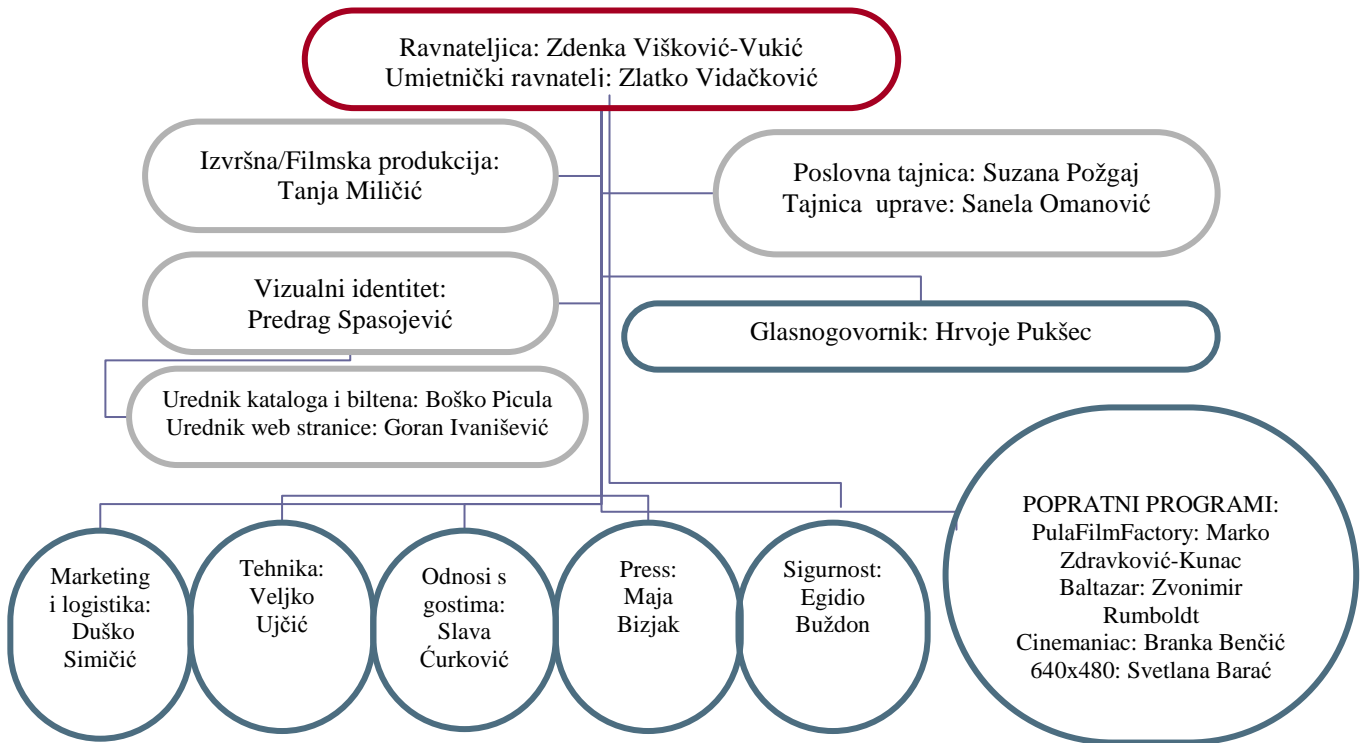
Ravnateljica: Zdenka Višković-Vukić
Umjetnički ravnatelj: Zlatko Vidačković

Izvršna/Filmska produkcija:
Tanja Miličić

Poslovna tajnica: Suzana Požgaj
Tajnica uprave: Sanela Omanović

Vizualni identitet:
Predrag Spasojević

Glasnogovornik: Hrvoje Pukšec

Urednik kataloga i biltena: Boško Picula
Urednik web stranice: Goran Ivanišević

Marketing i logistika: Duško Simičić

Tehnika: Veljko Ujčić

Odnosi s gostima: Slava Ćurković

Press: Maja Bizjak

Sigurnost: Egidio Buždon

POPRATNI PROGRAMI:
PulaFilmFactory: Marko Zdravković-Kunac
Baltazar: Zvonimir Rumboldt
Cinemaniac: Branka Benčić
640x480: Svetlana Barać